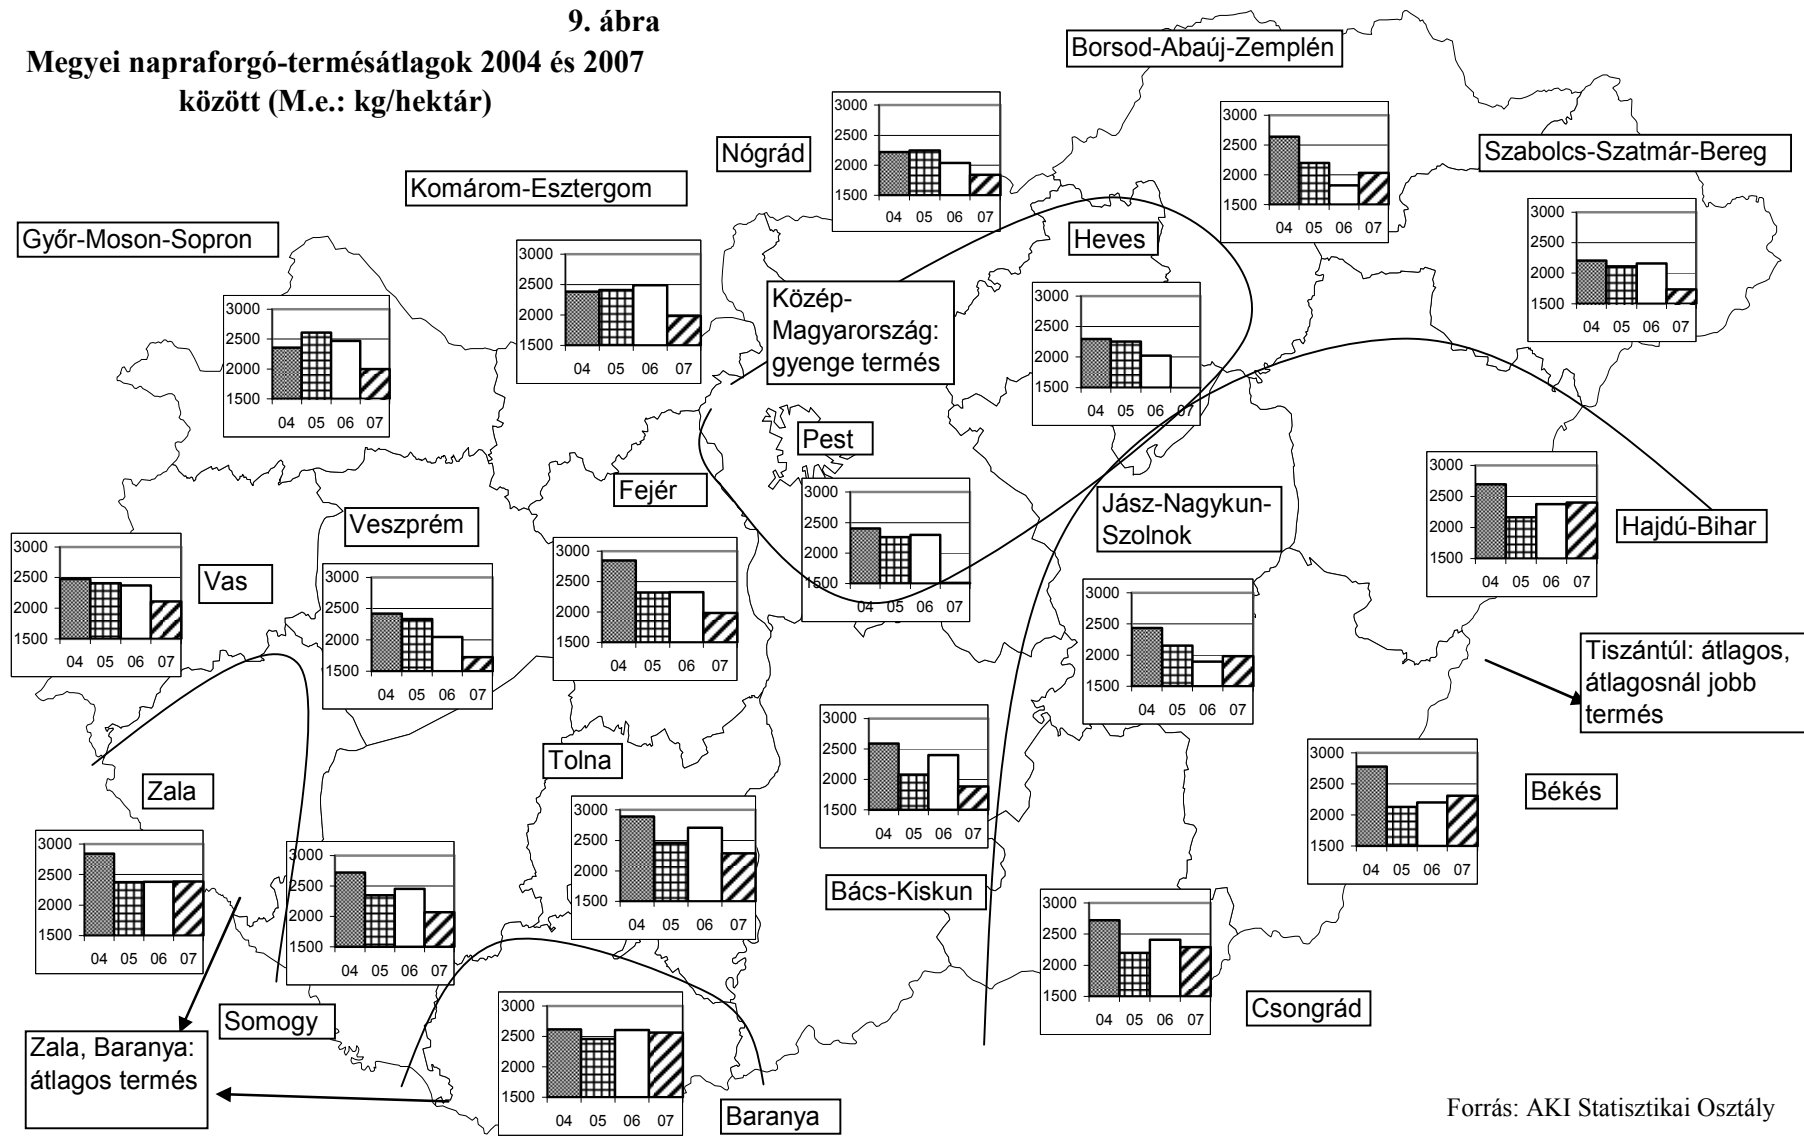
9. ábra
Megyei napraforgó-termésátlagok 2004 és 2007 között (M.e.: kg/hektár)

Borsod-Abaúj-Zemplén
3000
2500
2000
1500
04 05 06 07

Nógrád
3000
2500
2000
1500
04 05 06 07

Szabolcs-Szatmár-Bereg
3000
2500
2000
1500
04 05 06 07

Komárom-Esztergom
3000
2500
2000
1500
04 05 06 07

Heves
3000
2500
2000
1500
04 05 06 07

Győr-Moson-Sopron
3000
2500
2000
1500
04 05 06 07

Közép-Magyarország: gyenge termés

Pest
3000
2500
2000
1500
04 05 06 07

Fejér
3000
2500
2000
1500
04 05 06 07

Jász-Nagykun-Szolnok
3000
2500
2000
1500
04 05 06 07

Hajdú-Bihar
3000
2500
2000
1500
04 05 06 07

Veszprém
3000
2500
2000
1500
04 05 06 07

Vas
3000
2500
2000
1500
04 05 06 07

Tiszántúl: átlagos, átlagosnál jobb termés

Bács-Kiskun
3000
2500
2000
1500
04 05 06 07

Tolna
3000
2500
2000
1500
04 05 06 07

Zala
3000
2500
2000
1500
04 05 06 07

Békés
3000
2500
2000
1500
04 05 06 07

Somogy
3000
2500
2000
1500
04 05 06 07

Csongrád
3000
2500
2000
1500
04 05 06 07

Zala, Baranya: átlagos termés

Baranya
3000
2500
2000
1500
04 05 06 07

Forrás: AKI Statisztikai Osztály